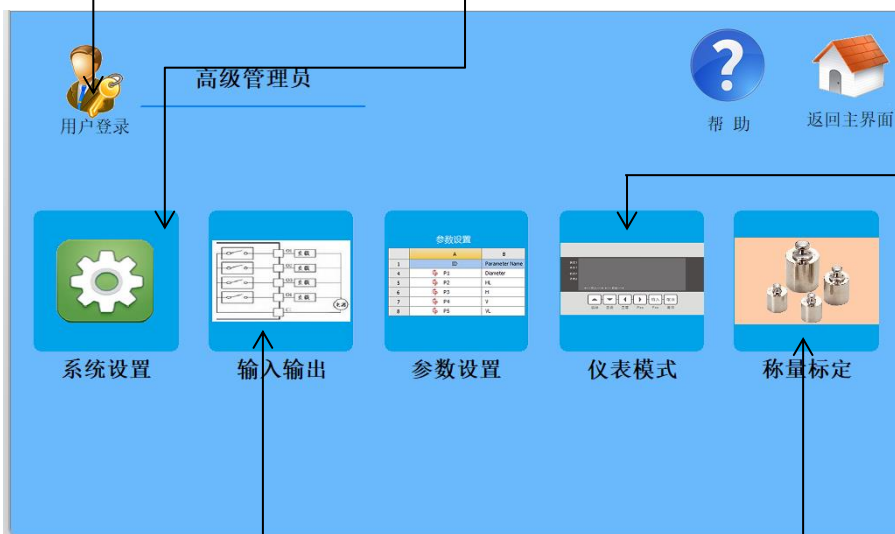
用户登录

高级管理员

帮 助

返回主界面

系统设置

负载
负载
负载
负载
负载

输入输出

参数设置

| | A | B |
|---|---|---|
| 1 | ID | Parameter Name |
| 4 | P1 | Diameter |
| 5 | P2 | HL |
| 6 | P3 | H |
| 7 | P4 | Y |
| 8 | P5 | VL |

参数设置

仪表模式

称量标定